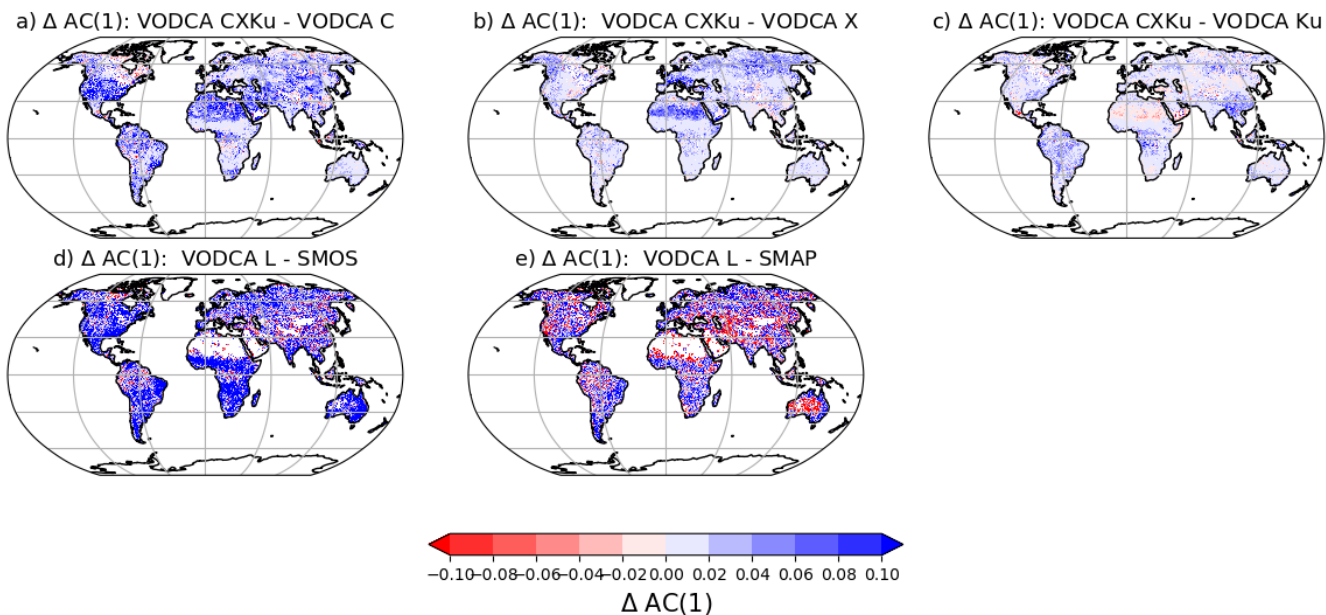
a) Δ AC(1): VODCA CXKu - VODCA C

b) Δ AC(1): VODCA CXKu - VODCA X

c) Δ AC(1): VODCA CXKu - VODCA Ku

d) Δ AC(1): VODCA L - SMOS

e) Δ AC(1): VODCA L - SMAP

−0.10 −0.08 −0.06 −0.04 −0.02 0.00 0.02 0.04 0.06 0.08 0.10

Δ AC(1)